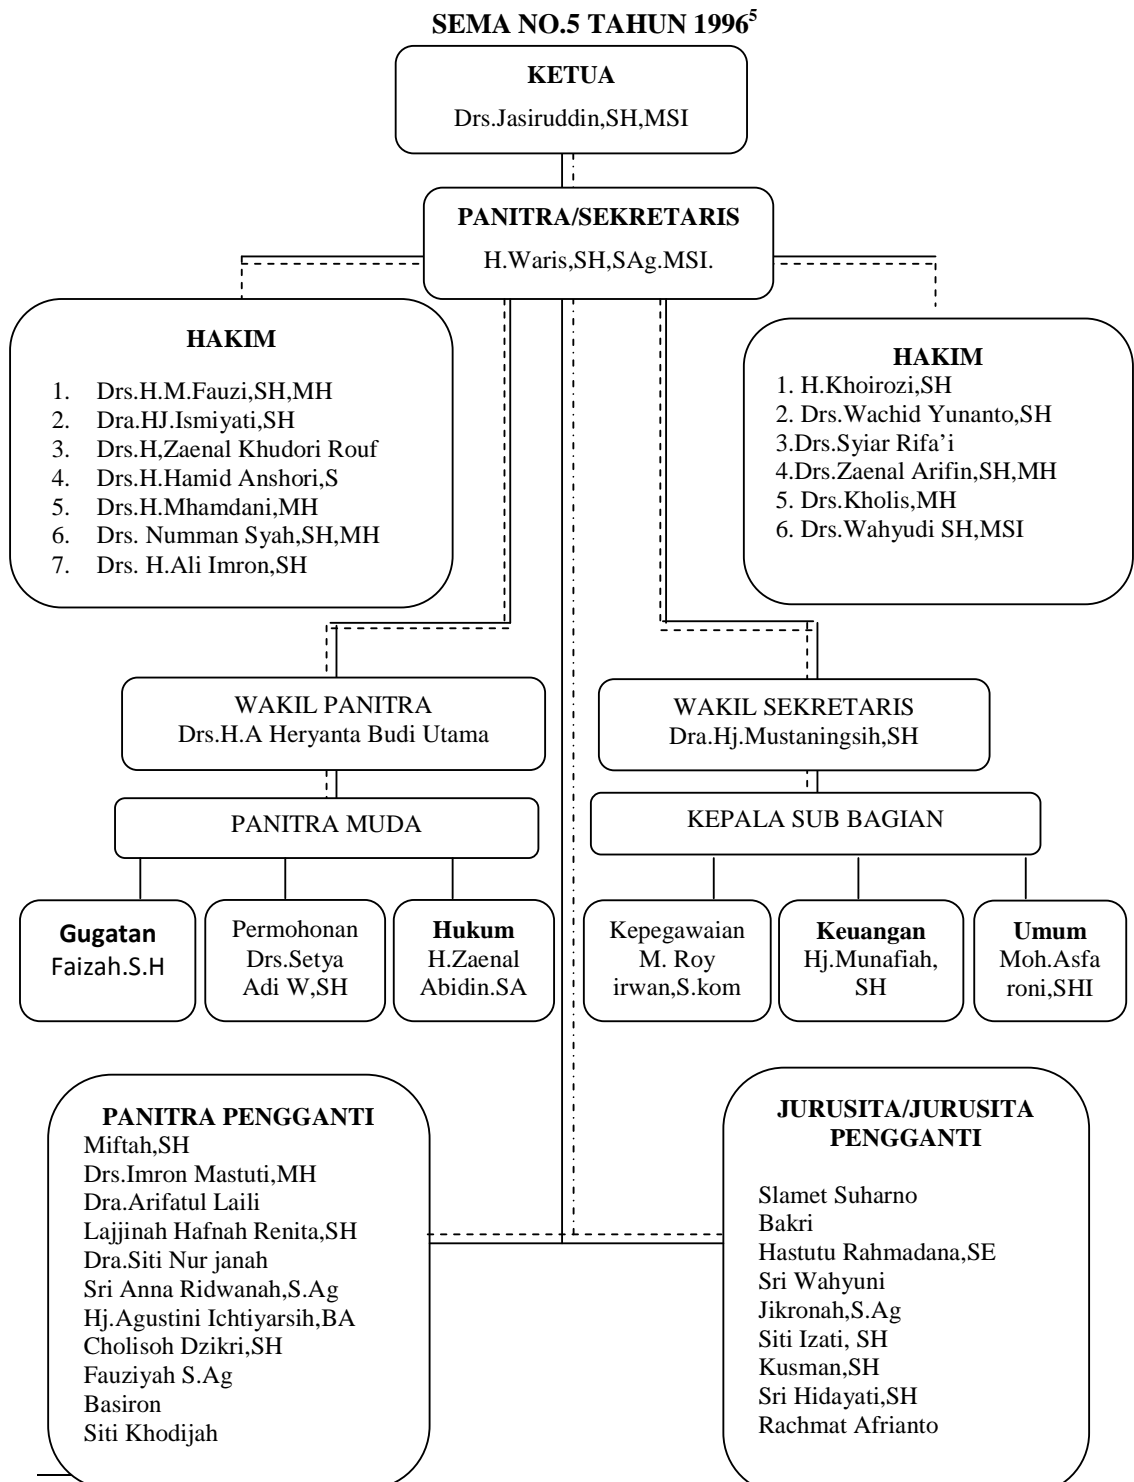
SEMA NO.5 TAHUN 1996$^{5}$

KETUA
Drs.Jasiruddin,SH,MSI

PANITRA/SEKRETARIS
H.Waris,SH,SAg.MSI.

HAKIM
1. Drs.H.M.Fauzi,SH,MH
2. Dra.HJ.Ismiyati,SH
3. Drs.H,Zaenal Khudori Rouf
4. Drs.H.Hamid Anshori,S
5. Drs.H.Mhamdani,MH
6. Drs. Numman Syah,SH,MH
7. Drs. H.Ali Imron,SH

HAKIM
1. H.Khoirozi,SH
2. Drs.Wachid Yunanto,SH
3.Drs.Syiar Rifa'i
4.Drs.Zaenal Arifin,SH,MH
5. Drs.Kholis,MH
6. Drs.Wahyudi SH,MSI

WAKIL PANITRA
Drs.H.A Heryanta Budi Utama

WAKIL SEKRETARIS
Dra.Hj.Mustaningsih,SH

PANITRA MUDA

KEPALA SUB BAGIAN

Gugatan
Faizah.S.H

Permohonan
Drs.Setya Adi W,SH

Hukum
H.Zaenal Abidin.SA

Kepegawaian
M. Roy irwan,S.kom

Keuangan
Hj.Munafiah, SH

Umum
Moh.Asfa roni,SHI

PANITRA PENGGANTI
Miftah,SH
Drs.Imron Mastuti,MH
Dra.Arifatul Laili
Lajjinah Hafnah Renita,SH
Dra.Siti Nur janah
Sri Anna Ridwanah,S.Ag
Hj.Agustini Ichtiyarsih,BA
Cholisoh Dzikri,SH
Fauziyah S.Ag
Basiron
Siti Khodijah

JURUSITA/JURUSITA PENGGANTI
Slamet Suharno
Bakri
Hastutu Rahmadana,SE
Sri Wahyuni
Jikronah,S.Ag
Siti Izati, SH
Kusman,SH
Sri Hidayati,SH
Rachmat Afrianto